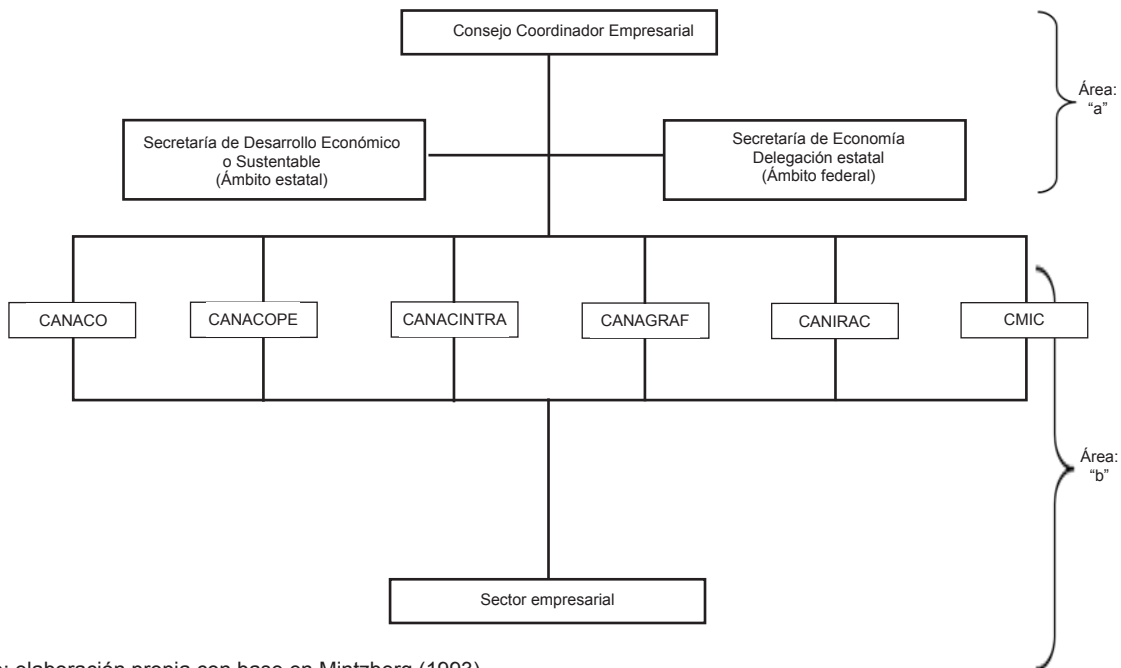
Consejo Coordinador Empresarial

Área: "a"

Secretaría de Desarrollo Económico o Sustentable (Ámbito estatal)

Secretaría de Economía Delegación estatal (Ámbito federal)

CANACO

CANACOPE

CANACINTRA

CANAGRAF

CANIRAC

CMIC

Área: "b"

Sector empresarial

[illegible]: elaboración propia con base en Mintzberg (1993).